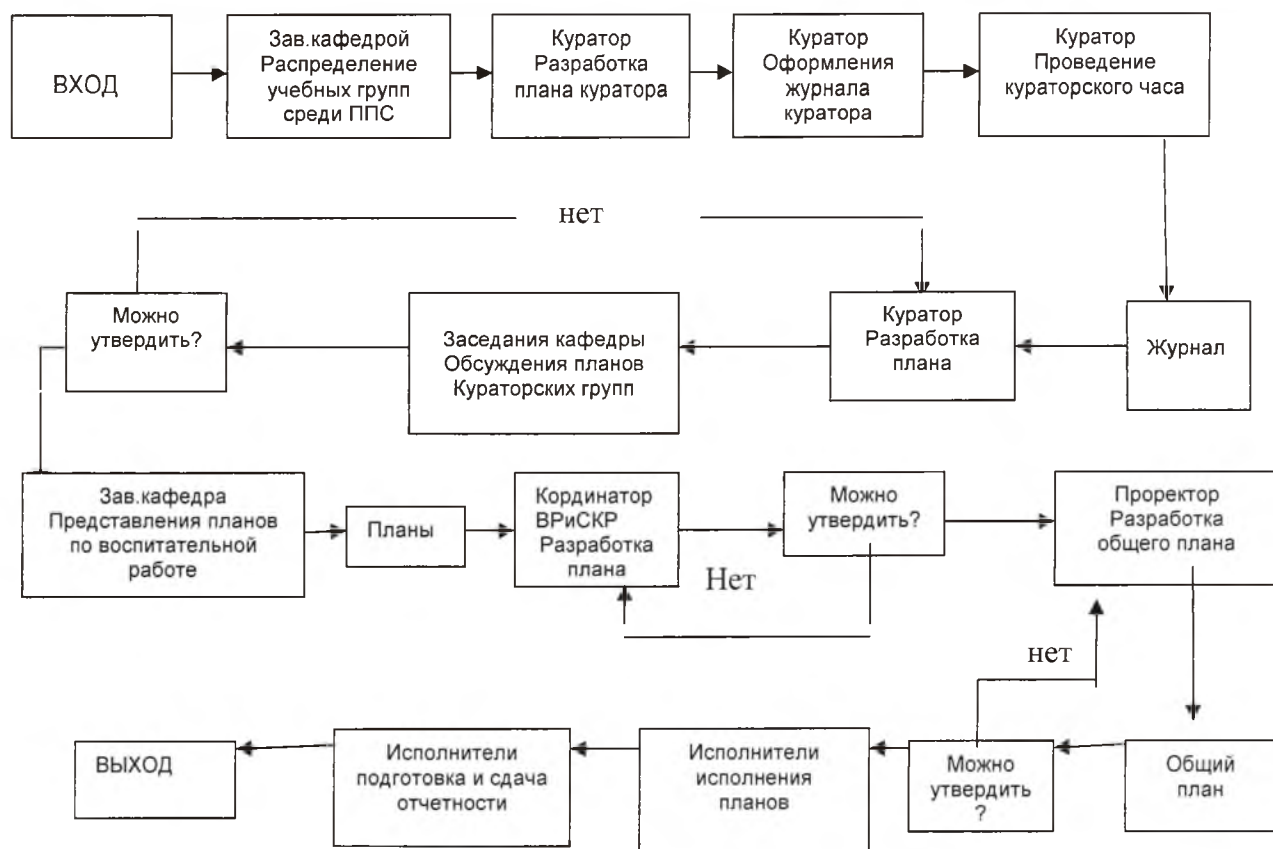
ВХОД

Зав.кафедрой Распределение учебных групп среди ППС

Куратор Разработка плана куратора

Куратор Оформления журнала куратора

Куратор Проведение кураторского часа

нет

Можно утвердить?

Заседания кафедры Обсуждения планов Кураторских групп

Куратор Разработка плана

Журнал

Зав.кафедра Представления планов по воспитательной работе

Планы

Кординатор ВРиСКР Разработка плана

Можно утвердить?

Нет

Проректор Разработка общего плана

нет

ВЫХОД

Исполнители подготовка и сдача отчетности

Исполнители исполнения планов

Можно утвердить ?

Общий план